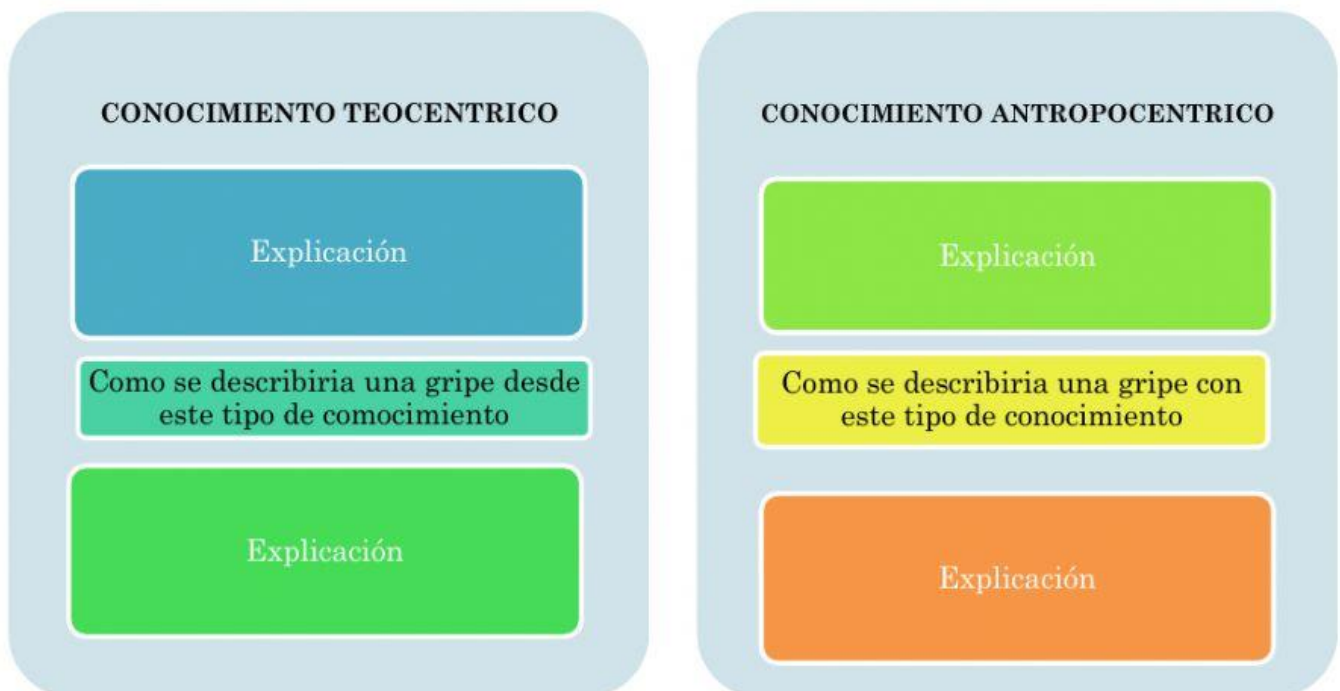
CONOCIMIENTO TEOCENTRICO

Explicación

Como se describiria una gripe desde este tipo de comocimiento

Explicación

CONOCIMIENTO ANTROPOCENTRICO

Explicación

Como se describiria una gripe con este tipo de conocimiento

Explicación